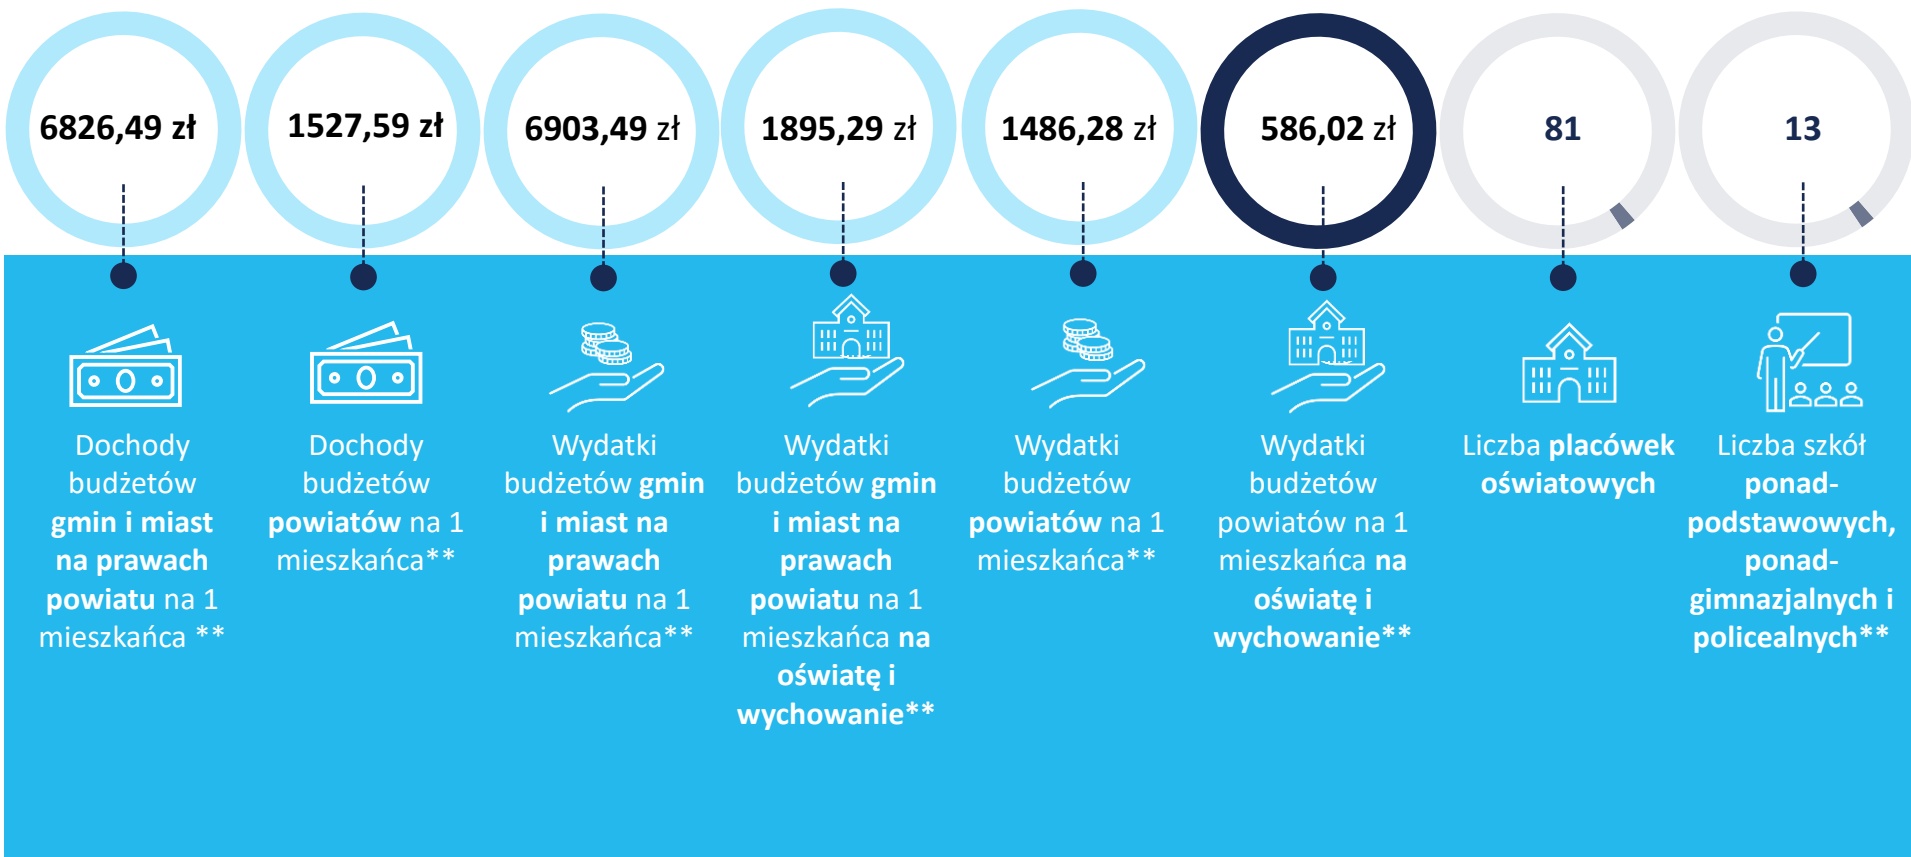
6826,49 zł

Dochody budżetów gmin i miast na prawach powiatu na 1 mieszkańca **

1527,59 zł

Dochody budżetów powiatów na 1 mieszkańca**

6903,49 zł

Wydatki budżetów gmin i miast na prawach powiatu na 1 mieszkańca**

1895,29 zł

Wydatki budżetów gmin i miast na prawach powiatu na 1 mieszkańca na oświatę i wychowanie**

1486,28 zł

Wydatki budżetów powiatów na 1 mieszkańca**

586,02 zł

Wydatki budżetów powiatów na 1 mieszkańca na oświatę i wychowanie**

81

Liczba placówek oświatowych

13

Liczba szkół ponadpodstawowych, ponadgimnazjalnych i policealnych**